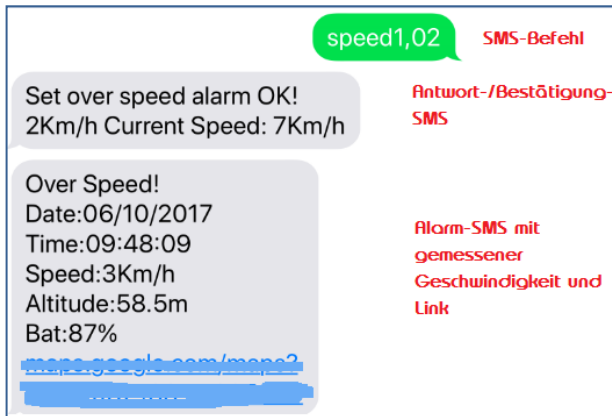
speed1,02

SMS-Befehl

Set over speed alarm OK!
2Km/h Current Speed: 7Km/h

Antwort-/Bestätigungs-SMS

Over Speed!
Date:06/10/2017
Time:09:48:09
Speed:3Km/h
Altitude:58.5m
Bat:87%
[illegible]

Alarm-SMS mit gemessener Geschwindigkeit und Link